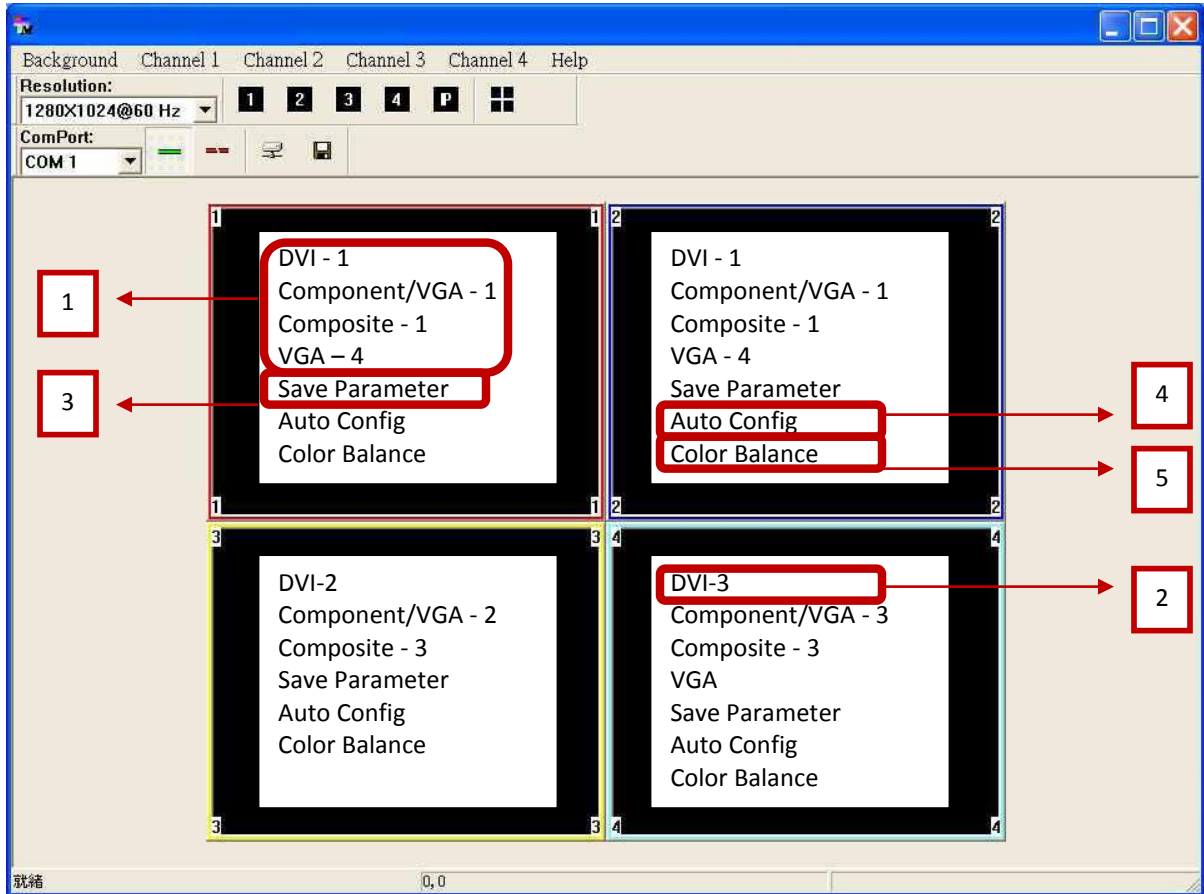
Background Channel 1 Channel 2 Channel 3 Channel 4 Help

Resolution:
1280X1024@60 Hz

1 2 3 4 P

ComPort:
COM 1

1 1 2 2

DVI - 1
Component/VGA - 1
Composite - 1
VGA – 4
Save Parameter
Auto Config
Color Balance

1

3

1 1 2 2

DVI - 1
Component/VGA - 1
Composite - 1
VGA - 4
Save Parameter
Auto Config
Color Balance

4

5

3 3 4 4

DVI-2
Component/VGA - 2
Composite - 3
Save Parameter
Auto Config
Color Balance

3 3 4 4

DVI-3
Component/VGA - 3
Composite - 3
VGA
Save Parameter
Auto Config
Color Balance

2

就緒 0, 0